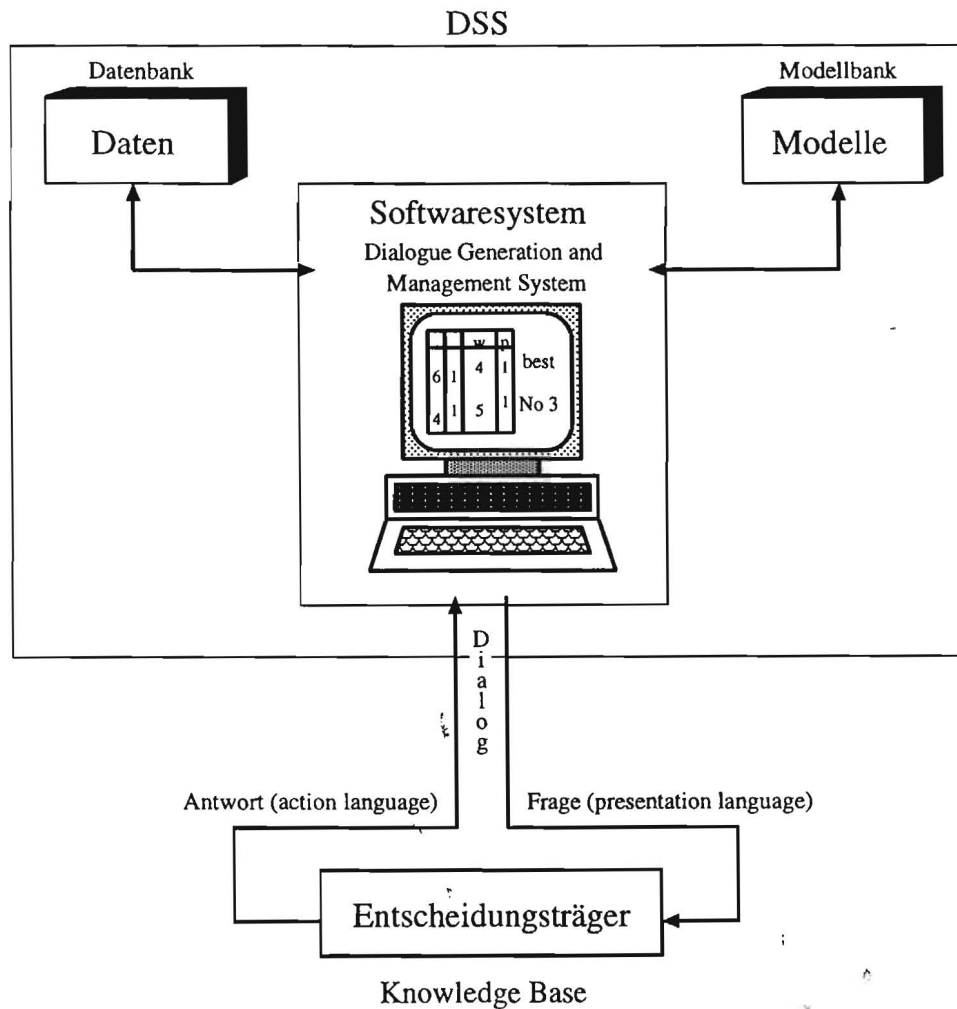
DSS

Datenbank

Daten

Modellbank

Modelle

Softwaresystem

Dialogue Generation and Management System

w p

6 1 4 1 best

4 1 5 1 No 3

Dialog

Antwort (action language)

Frage (presentation language)

Entscheidungsträger

Knowledge Base